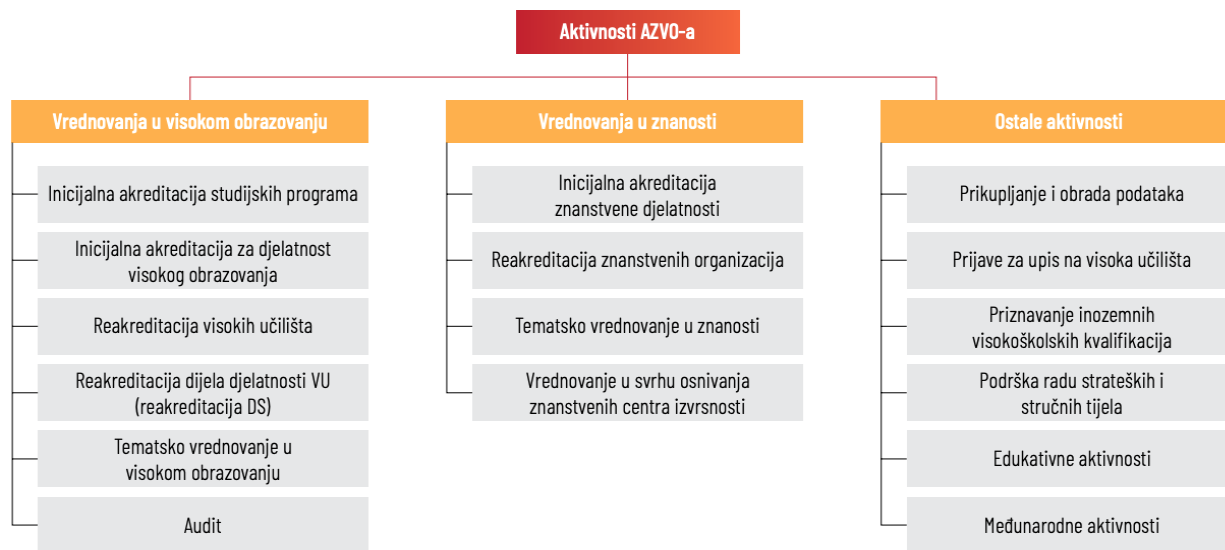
Aktivnosti AZVO-a

Vrednovanja u visokom obrazovanju

Inicijalna akreditacija studijskih programa

Inicijalna akreditacija za djelatnost visokog obrazovanja

Reakreditacija visokih učilišta

Reakreditacija dijela djelatnosti VU (reakreditacija DS)

Tematsko vrednovanje u visokom obrazovanju

Audit

Vrednovanja u znanosti

Inicijalna akreditacija znanstvene djelatnosti

Reakreditacija znanstvenih organizacija

Tematsko vrednovanje u znanosti

Vrednovanje u svrhu osnivanja znanstvenih centra izvrsnosti

Ostale aktivnosti

Prikupljanje i obrada podataka

Prijave za upis na visoka učilišta

Priznavanje inozemnih visokoškolskih kvalifikacija

Podrška radu strateških i stručnih tijela

Edukativne aktivnosti

Međunarodne aktivnosti